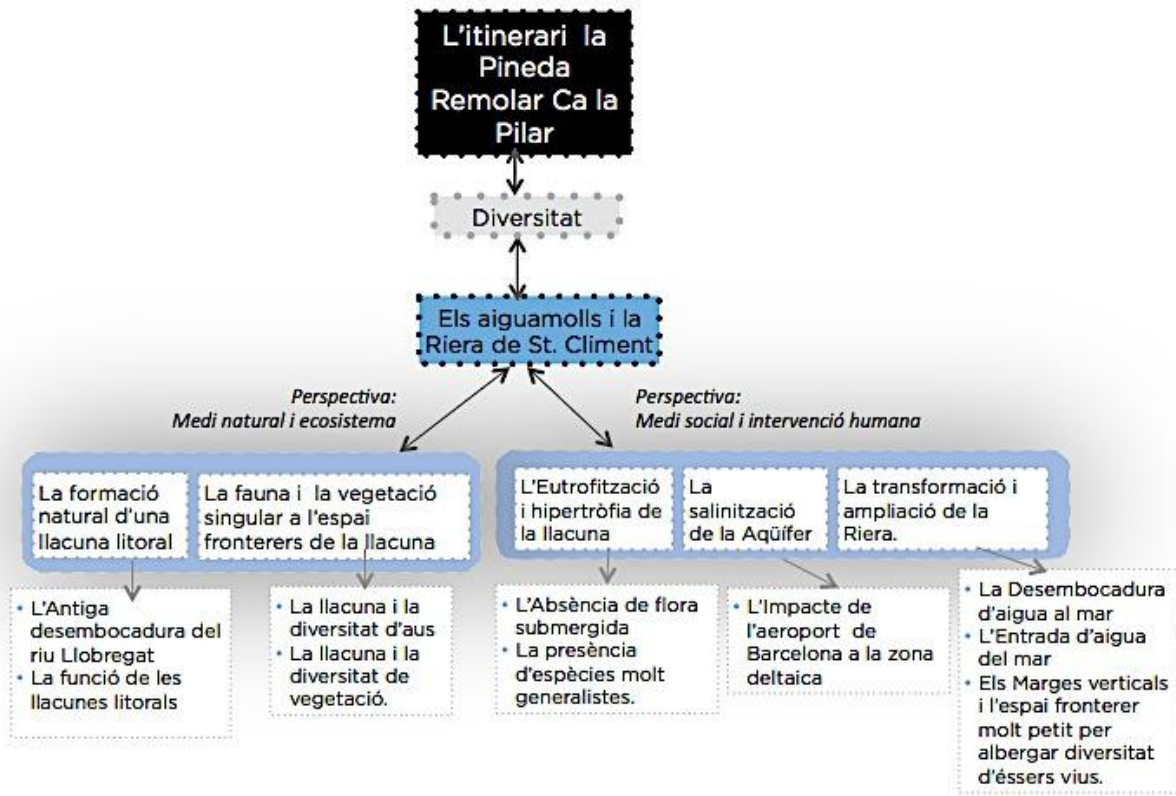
L'itinerari la Pineda Remolar Ca la Pilar

Diversitat

Els aiguamolls i la Riera de St. Climent

Perspectiva:
Medi natural i ecosistema

Perspectiva:
Medi social i intervenció humana

La formació natural d'una llacuna litoral

La fauna i la vegetació singular a l'espai fronterers de la llacuna

L'Eutrofització i hipertròfia de la llacuna

La salinització de la Aqüifer

La transformació i ampliació de la Riera.

• L'Antiga desembocadura del riu Llobregat
• La funció de les llacunes litorals

• La llacuna i la diversitat d'aus
• La llacuna i la diversitat de vegetació.

• L'Absència de flora submergida
• La presència d'espècies molt generalistes.

• L'Impacte de l'aeroport de Barcelona a la zona deltaica

• La Desembocadura d'aigua al mar
• L'Entrada d'aigua del mar
• Els Marges verticals i l'espai fronterer molt petit per albergar diversitat d'éssers vius.